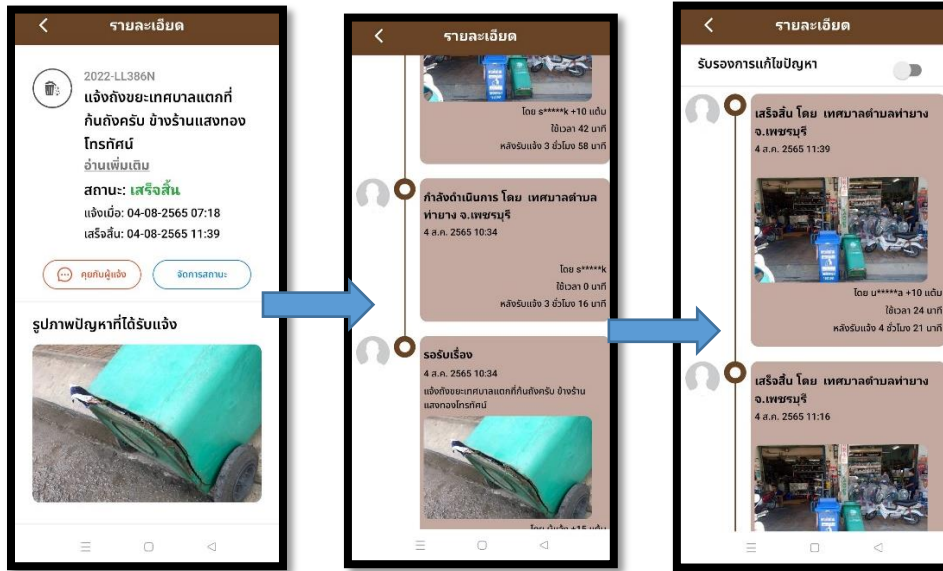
รายละเอียด

2022-LL386N

แจ้งถังขยะเทศบาลแตกที่กันถังครับ ข้างร้านแสงทองโทรทัศน์

อ่านเพิ่มเติม

สถานะ: เสร็จสิ้น

แจ้งเมื่อ: 04-08-2565 07:18

เสร็จสิ้น: 04-08-2565 11:39

คุยกับผู้แจ้ง

จัดการสถานะ

รูปภาพปัญหาที่ได้รับแจ้ง

รายละเอียด

โดย s*****k +10 แต้ม

ใช้เวลา 42 นาที

หลังรับแจ้ง 3 ชั่วโมง 58 นาที

กำลังดำเนินการ โดย เทศบาลตำบลท่ายาง จ.เพชรบุรี

4 ส.ค. 2565 10:34

โดย s*****k

ใช้เวลา 0 นาที

หลังรับแจ้ง 3 ชั่วโมง 16 นาที

รอรับเรื่อง

4 ส.ค. 2565 10:34

แจ้งถังขยะเทศบาลแตกที่กันถังครับ ข้างร้านแสงทองโทรทัศน์

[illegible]

รายละเอียด

รับรองการแก้ไขปัญหา

เสร็จสิ้น โดย เทศบาลตำบลท่ายาง จ.เพชรบุรี

4 ส.ค. 2565 11:39

โดย u*****a +10 แต้ม

ใช้เวลา 24 นาที

หลังรับแจ้ง 4 ชั่วโมง 21 นาที

เสร็จสิ้น โดย เทศบาลตำบลท่ายาง จ.เพชรบุรี

4 ส.ค. 2565 11:16